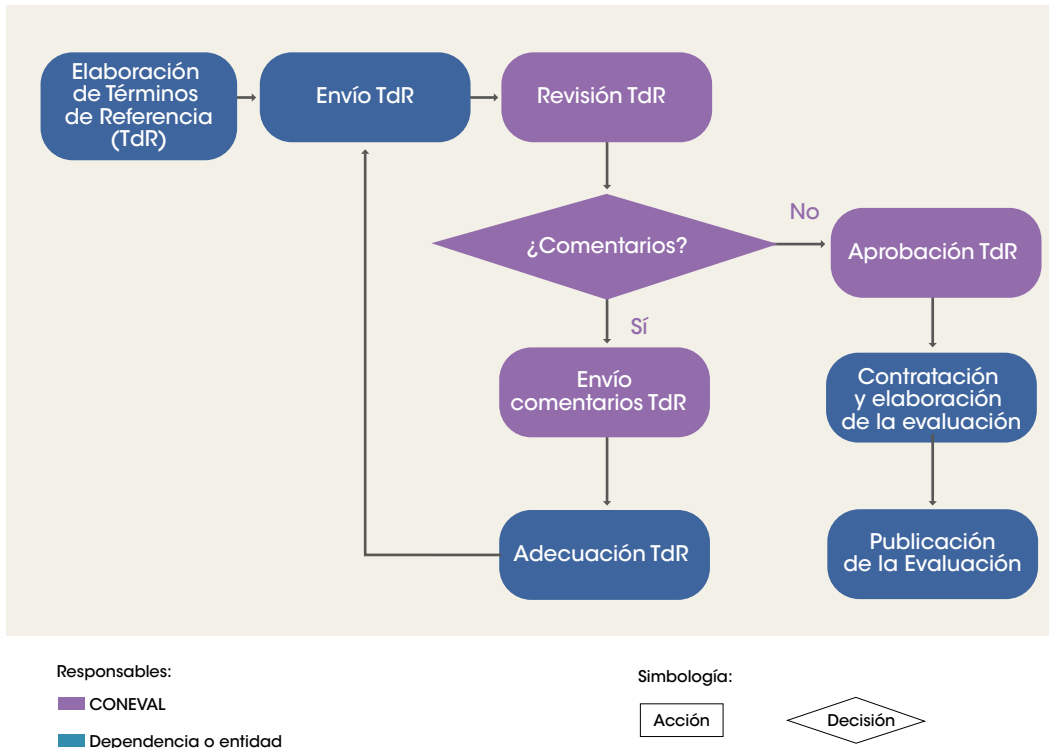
Elaboración de Términos de Referencia (TdR)

Envío TdR

Revisión TdR

¿Comentarios?

No

Aprobación TdR

Sí

Envío comentarios TdR

Contratación y elaboración de la evaluación

Adecuación TdR

Publicación de la Evaluación

Responsables:

CONEVAL

Dependencia o entidad

Simbología:

Acción

Decisión